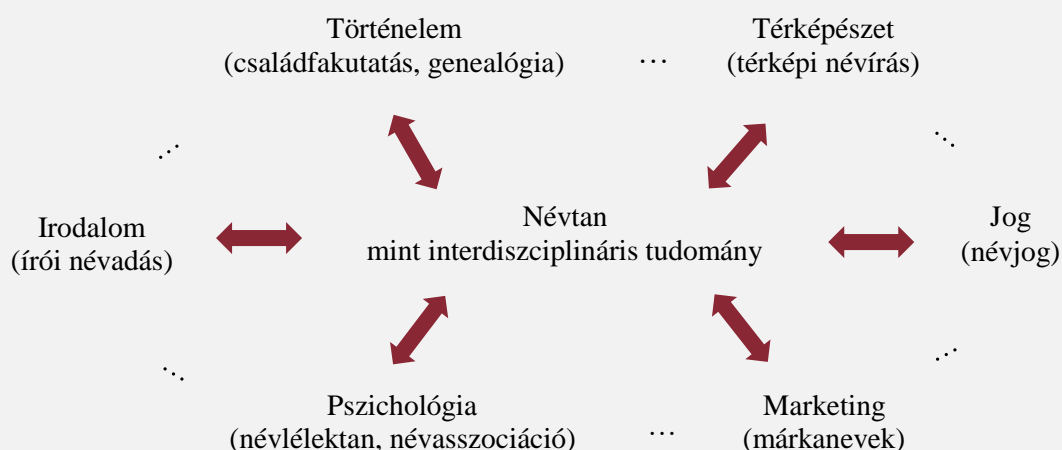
Történelem
(családfakutatás, genealógia)

…

Térképészet
(térképi névírás)

…

…

Irodalom
(írói névadás)

Névtan
mint interdiszciplináris tudomány

Jog
(névjog)

…

…

Pszichológia
(névlélektan, névasszociáció)

…

Marketing
(márkanevek)